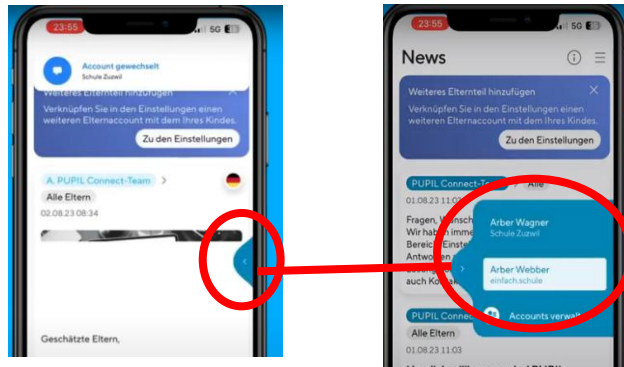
23:55
5G

Account gewechselt
Schule Zuzwil

Weiteres Elternteil hinzufügen
Verknüpfen Sie in den Einstellungen einen weiteren Elternaccount mit dem Ihres Kindes.
Zu den Einstellungen

A. PUPIL Connect-Team
Alle Eltern
02.08.23 08:34

Geschätzte Eltern,

23:55
5G

News

Weiteres Elternteil hinzufügen
Verknüpfen Sie in den Einstellungen einen weiteren Elternaccount mit dem Ihres Kindes.
Zu den Einstellungen

PUPIL Connect-Team
Alle
01.08.23 11:0
Fragen, Wünsch
Wir haben imme
Bereic Einste
Antwort
auch Ko

Arber Wagner
Schule Zuzwil

Arber Webber
einfach.schule

Accounts verwal

PUPIL Connec
Alle Eltern
01.08.23 11:03